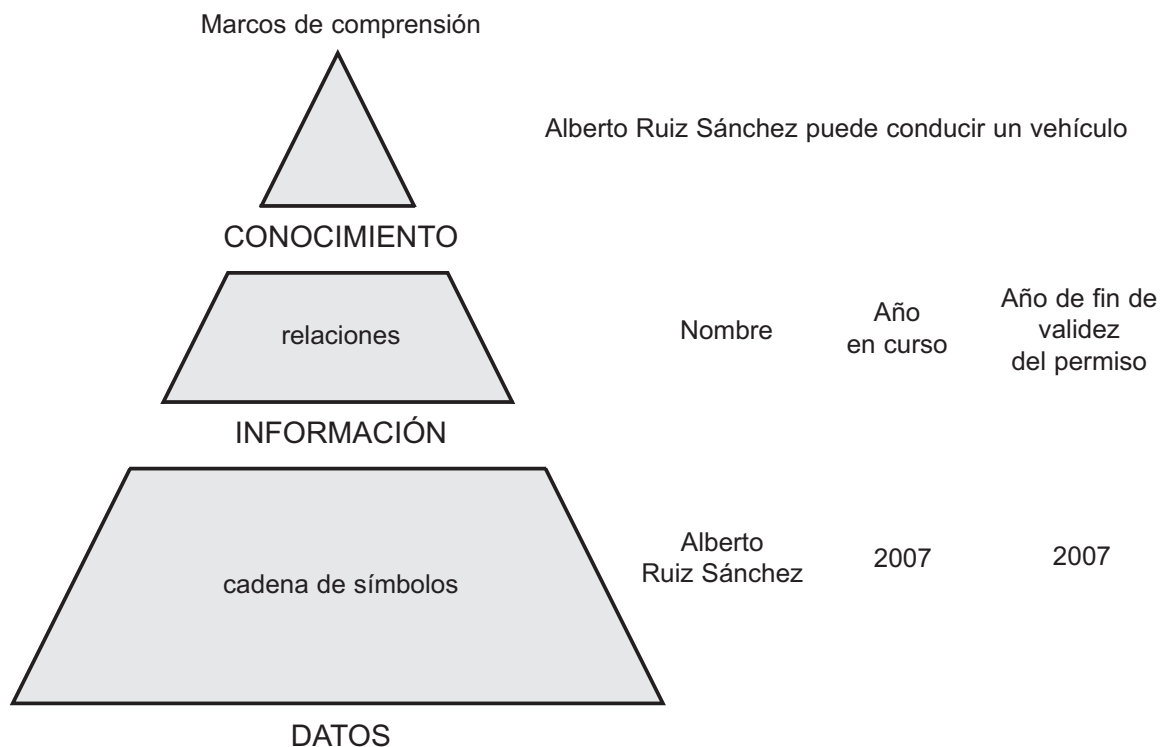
Marcos de comprensión

CONOCIMIENTO

relaciones

INFORMACIÓN

cadena de símbolos

DATOS

Alberto Ruiz Sánchez puede conducir un vehículo

Nombre

Año en curso

Año de fin de validez del permiso

Alberto Ruiz Sánchez

2007

2007